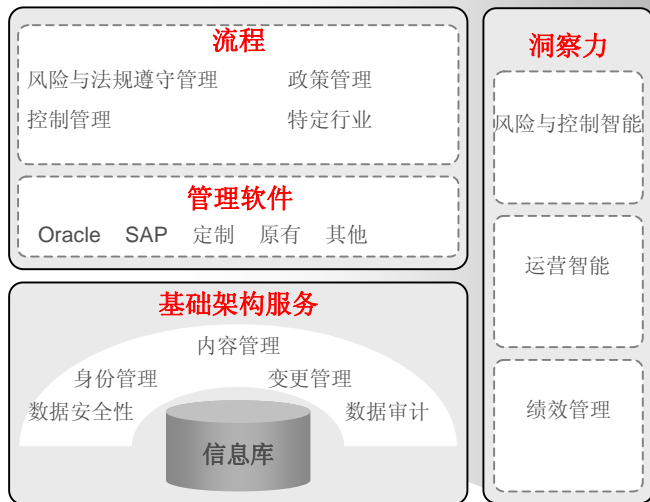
流程

风险与法规遵守管理

政策管理

控制管理

特定行业

管理软件

Oracle SAP 定制 原有 其他

基础架构服务

内容管理

身份管理

变更管理

数据安全性

数据审计

信息库

洞察力

风险与控制智能

运营智能

绩效管理